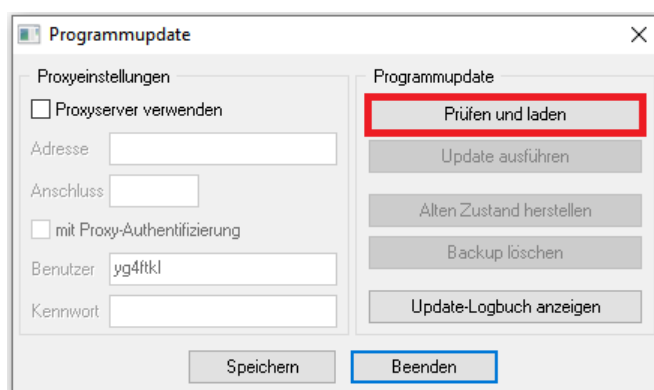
Programmupdate

Proxyeinstellungen

Proxyserver verwenden

Adresse

Anschluss

mit Proxy-Authentifizierung

Benutzer yg4ftkl

Kennwort

Programmupdate

Prüfen und laden

Update ausführen

Alten Zustand herstellen

Backup löschen

Update-Logbuch anzeigen

Speichern

Beenden